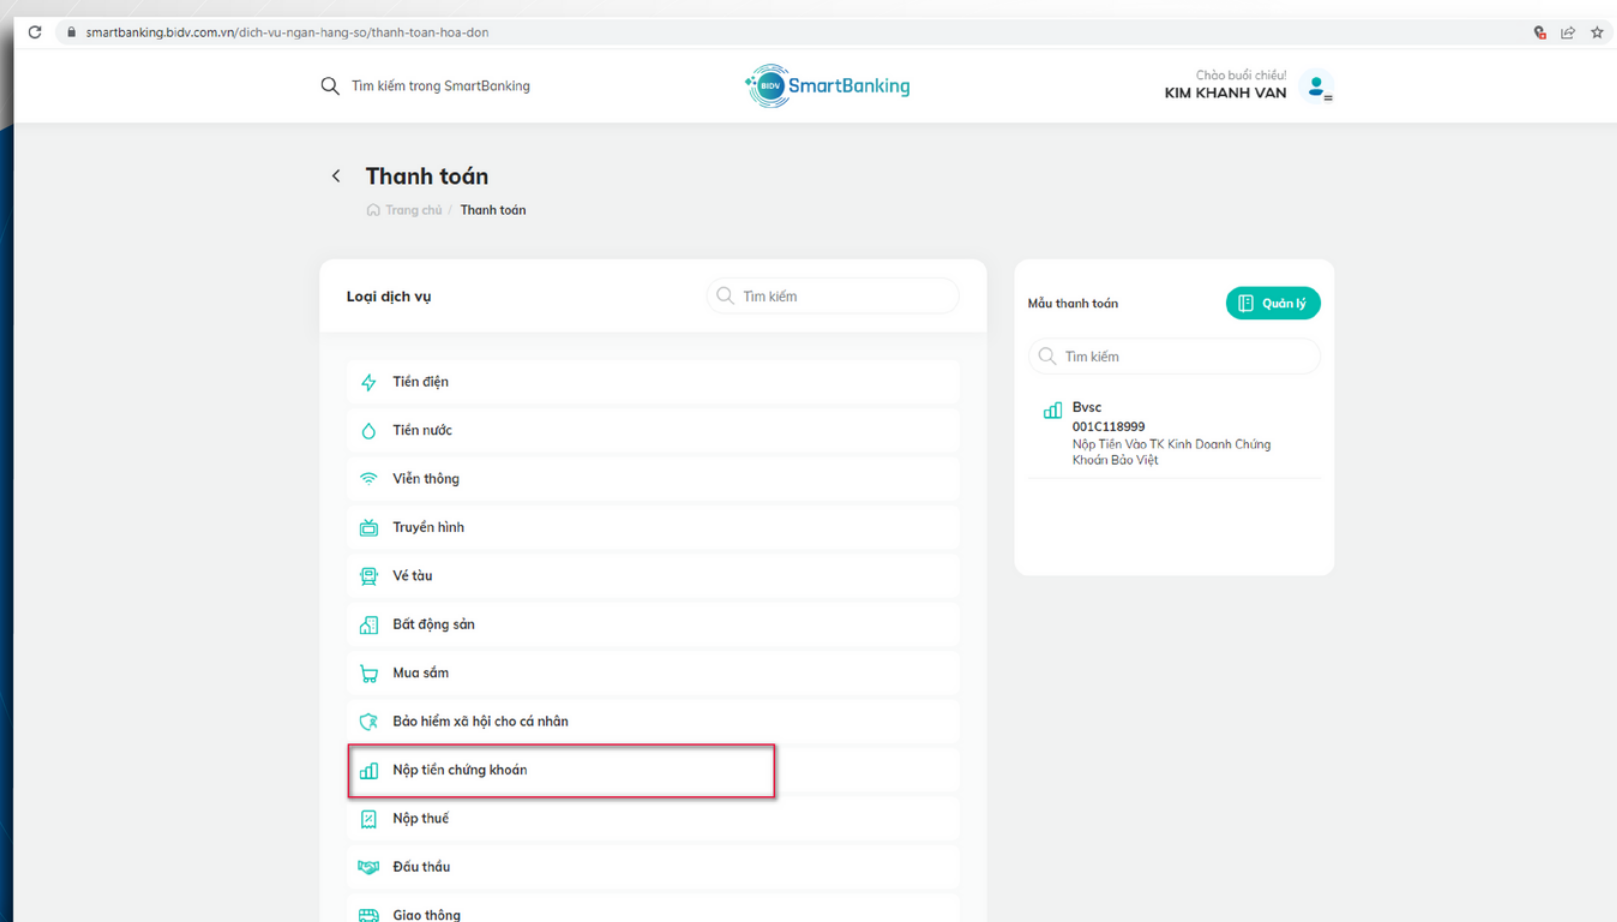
smartbanking.bidv.com.vn/dich-vu-ngan-hang-so/thanh-toan-hoa-don

Tìm kiếm trong SmartBanking

BIDV SmartBanking

Chào buổi chiều!
KIM KHANH VAN

Thanh toán

Trang chủ / Thanh toán

Loại dịch vụ

Tìm kiếm

Tiền điện

Tiền nước

Viễn thông

Truyền hình

Vé tàu

Bất động sản

Mua sắm

Bảo hiểm xã hội cho cá nhân

Nộp tiền chứng khoán

Nộp thuế

Đấu thầu

Giao thông

Mẫu thanh toán

Quản lý

Tìm kiếm

Bvsc
001C118999
Nộp Tiền Vào TK Kinh Doanh Chứng Khoán Bảo Việt